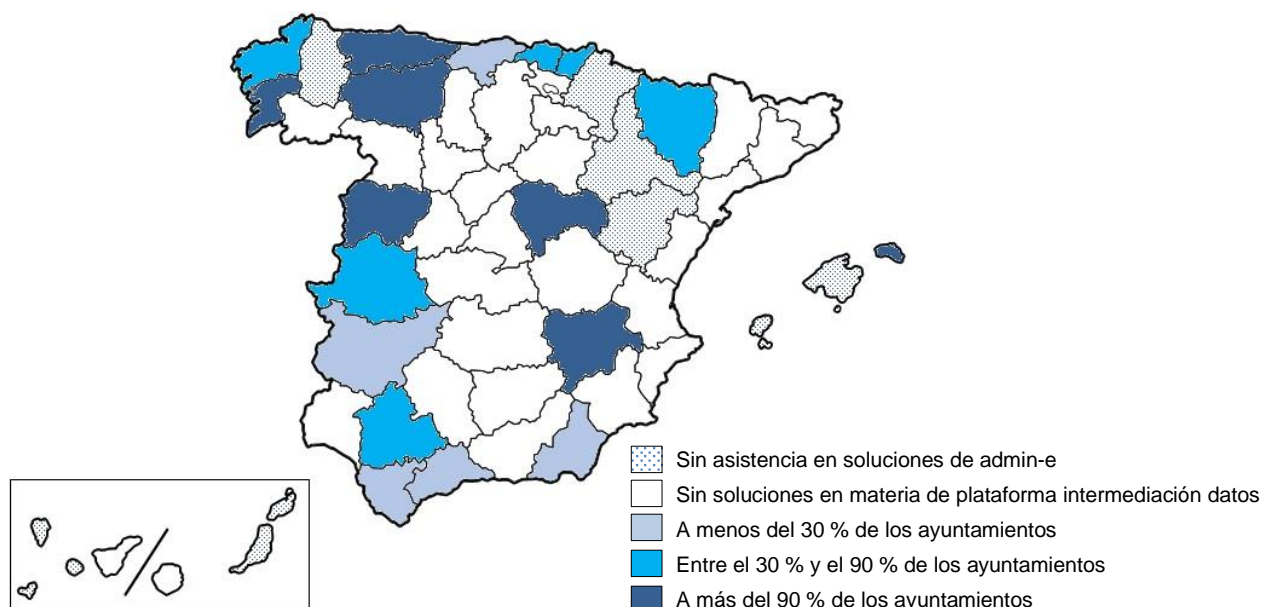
Sin asistencia en soluciones de admin-e
Sin soluciones en materia de plataforma intermediación datos
A menos del 30 % de los ayuntamientos
Entre el 30 % y el 90 % de los ayuntamientos
A más del 90 % de los ayuntamientos